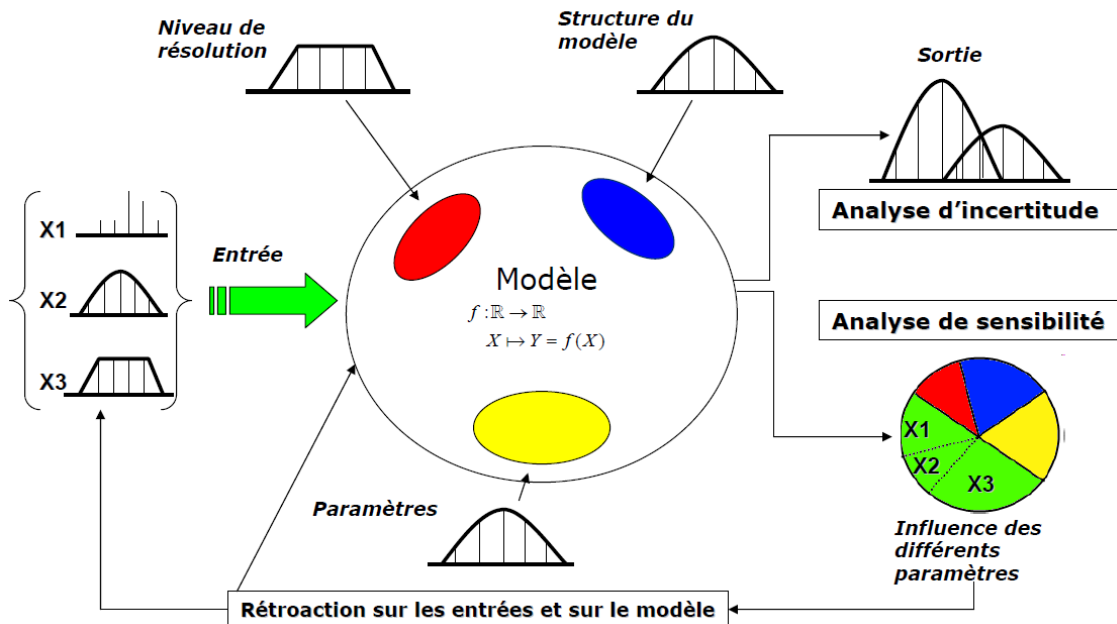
Niveau de résolution

Structure du modèle

Sortie

Analyse d'incertitude

X1

X2

X3

Entrée

Modèle

$f : \mathbb{R} \to \mathbb{R}$
$X \mapsto Y = f(X)$

Analyse de sensibilité

X1

X2

X3

Paramètres

Influence des différents paramètres

Rétroaction sur les entrées et sur le modèle